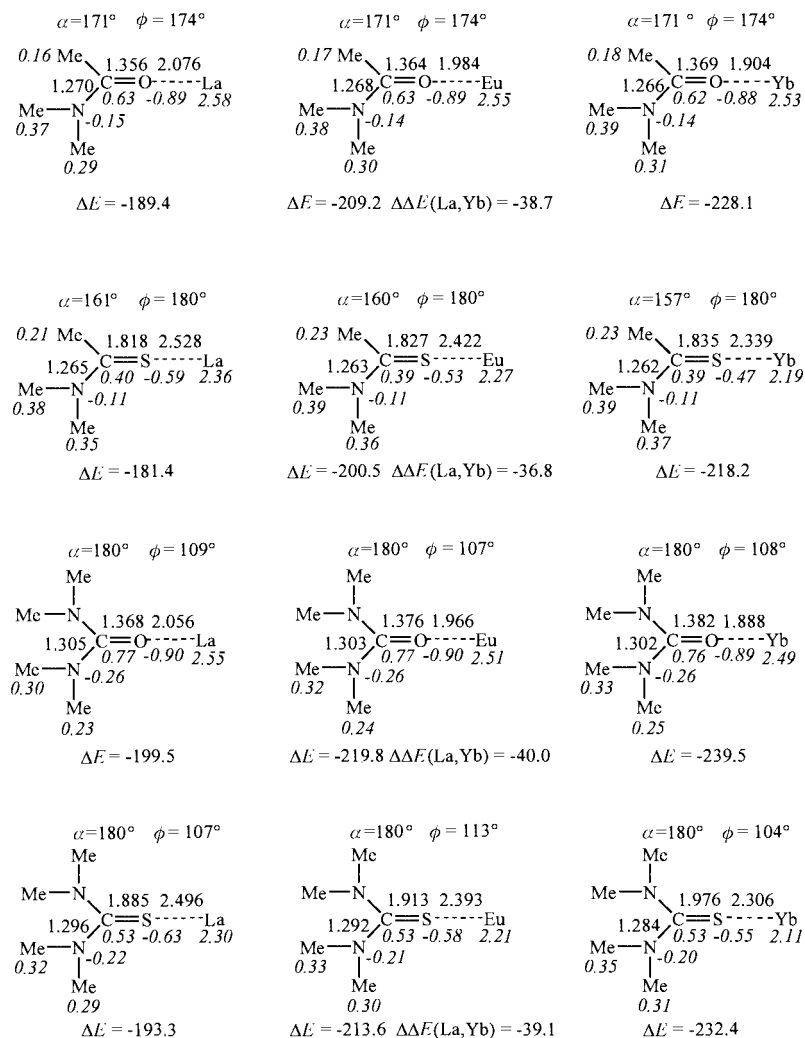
$\alpha$=171° $\phi$ = 174°
0.16 Me
1.356 2.076
1.270 C=O-----La
0.63 -0.89 2.58
Me—N -0.15
0.37
Me
0.29

$\Delta E$ = -189.4

$\alpha$=171° $\phi$ = 174°
0.17 Me
1.364 1.984
1.268 C=O-----Eu
0.63 -0.89 2.55
Me—N -0.14
0.38
Me
0.30

$\Delta E$ = -209.2 $\Delta\Delta E$(La,Yb) = -38.7

$\alpha$=171 ° $\phi$ = 174°
0.18 Me
1.369 1.904
1.266 C=O-----Yb
0.62 -0.88 2.53
Me—N -0.14
0.39
Me
0.31

$\Delta E$ = -228.1

$\alpha$=161° $\phi$ = 180°
0.21 Mc
1.818 2.528
1.265 C=S------La
0.40 -0.59 2.36
Me—N -0.11
0.38
Me
0.35

$\Delta E$ = -181.4

$\alpha$=160° $\phi$ = 180°
0.23 Me
1.827 2.422
1.263 C=S------Eu
0.39 -0.53 2.27
Me—N -0.11
0.39
Me
0.36

$\Delta E$ = -200.5 $\Delta\Delta E$(La,Yb) = -36.8

$\alpha$=157° $\phi$ = 180°
0.23 Me
1.835 2.339
1.262 C=S------Yb
0.39 -0.47 2.19
Me—N -0.11
0.39
Me
0.37

$\Delta E$ = -218.2

$\alpha$=180° $\phi$ = 109°
Me
Mc—N
1.368 2.056
1.305 C=O-----La
0.77 -0.90 2.55
Mc—N -0.26
0.30
Me
0.23

$\Delta E$ = -199.5

$\alpha$=180° $\phi$ = 107°
Me
Me—N
1.376 1.966
1.303 C=O-----Eu
0.77 -0.90 2.51
Me—N -0.26
0.32
Me
0.24

$\Delta E$ = -219.8 $\Delta\Delta E$(La,Yb) = -40.0

$\alpha$=180° $\phi$ = 108°
Me
Me—N
1.382 1.888
1.302 C=O-----Yb
0.76 -0.89 2.49
Me—N -0.26
0.33
Mc
0.25

$\Delta E$ = -239.5

$\alpha$=180° $\phi$ = 107°
Me
Me—N
1.885 2.496
1.296 C=S------La
0.53 -0.63 2.30
Me—N -0.22
0.32
Me
0.29

$\Delta E$ = -193.3

$\alpha$=180° $\phi$ = 113°
Mc
Me—N
1.913 2.393
1.292 C=S------Eu
0.53 -0.58 2.21
Me—N -0.21
0.33
Me
0.30

$\Delta E$ = -213.6 $\Delta\Delta E$(La,Yb) = -39.1

$\alpha$=180° $\phi$ = 104°
Mc
Me—N
1.976 2.306
1.284 C=S------Yb
0.53 -0.55 2.11
Me—N -0.20
0.35
Me
0.31

$\Delta E$ = -232.4